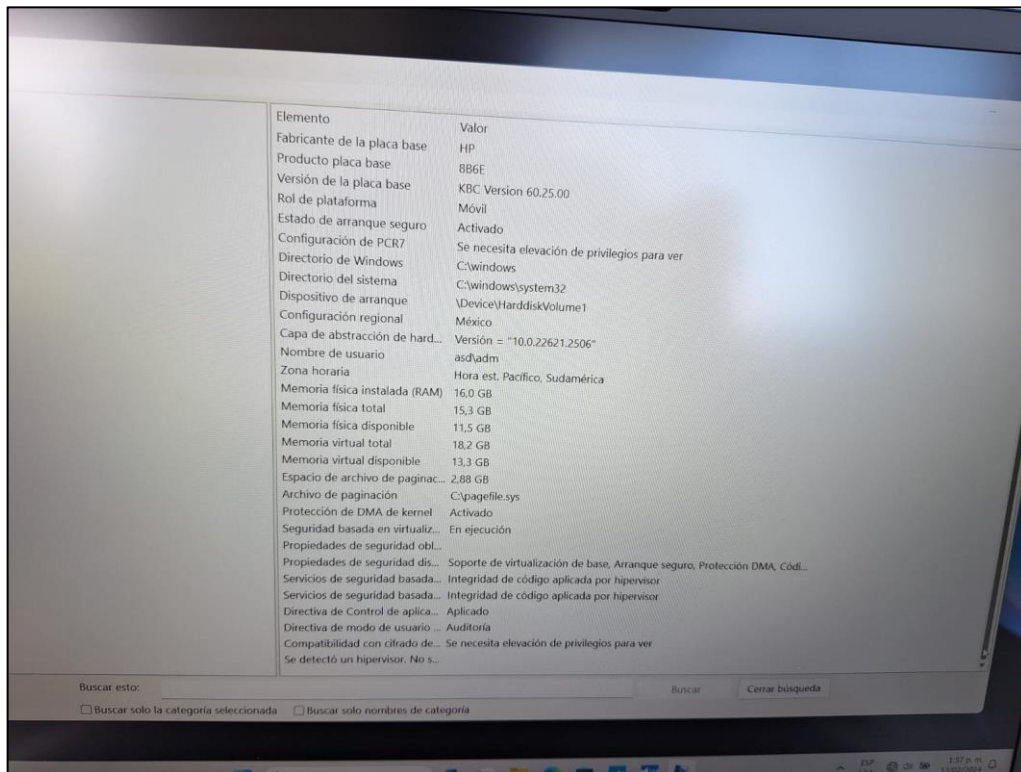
| Elemento | Valor |
|---|---|
| Fabricante de la placa base | HP |
| Producto placa base | 8B6E |
| Versión de la placa base | KBC Version 60.25.00 |
| Rol de plataforma | Móvil |
| Estado de arranque seguro | Activado |
| Configuración de PCR7 | Se necesita elevación de privilegios para ver |
| Directorio de Windows | C:\windows |
| Directorio del sistema | C:\windows\system32 |
| Dispositivo de arranque | \Device\HarddiskVolume1 |
| Configuración regional | México |
| Capa de abstracción de hard... | Versión = "10.0.22621.2506" |
| Nombre de usuario | asd\adm |
| Zona horaria | Hora est. Pacífico, Sudamérica |
| Memoria física instalada (RAM) | 16,0 GB |
| Memoria física total | 15,3 GB |
| Memoria física disponible | 11,5 GB |
| Memoria virtual total | 18,2 GB |
| Memoria virtual disponible | 13,3 GB |
| Espacio de archivo de paginac... | 2,88 GB |
| Archivo de paginación | C:\pagefile.sys |
| Protección de DMA de kernel | Activado |
| Seguridad basada en virtualiz... | En ejecución |
| Propiedades de seguridad obl... | |
| Propiedades de seguridad dis... | Soporte de virtualización de base, Arranque seguro, Protección DMA, Códi... |
| Servicios de seguridad basada... | Integridad de código aplicada por hipervisor |
| Servicios de seguridad basada... | Integridad de código aplicada por hipervisor |
| Directiva de Control de aplica... | Aplicado |
| Directiva de modo de usuario ... | Auditoría |
| Compatibilidad con cifrado de... | Se necesita elevación de privilegios para ver |
| Se detectó un hipervisor. No s... | |

Buscar esto: Buscar Cerrar búsqueda

Buscar solo la categoría seleccionada Buscar solo nombres de categoría

ESP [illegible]